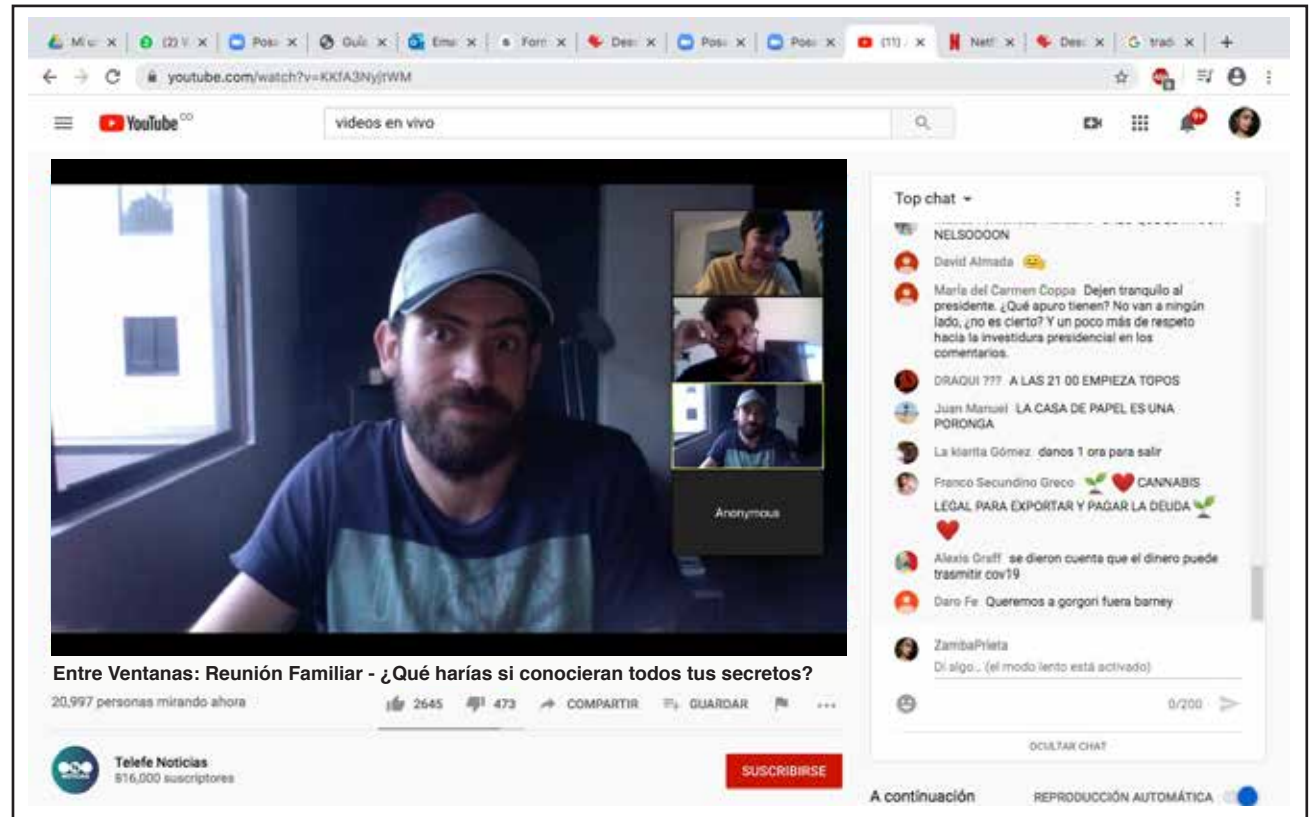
Mi x | (2) x | Pos x | Guí x | Em x | Forr x | Des x | Pos x | Pos x | (11) x | Netf x | Des x | trad x | +

youtube.com/watch?v=KKfA3NyjtWM

YouTube CO

videos en vivo

Anonymous

Entre Ventanas: Reunión Familiar - ¿Qué harías si conocieran todos tus secretos?

20,997 personas mirando ahora

2645 473 COMPARTIR GUARDAR ...

Telefe Noticias
816,000 suscriptores

SUSCRIBIRSE

Top chat

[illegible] NELSOOOON

David Almada

María del Carmen Coppa Dejen tranquilo al presidente. ¿Qué apuro tienen? No van a ningún lado, ¿no es cierto? Y un poco más de respeto hacia la investidura presidencial en los comentarios.

DRAQUI ??? A LAS 21 00 EMPIEZA TOPOS

Juan Manuel LA CASA DE PAPEL ES UNA PORONGA

La klarita Gómez danos 1 ora para salir

Franco Secundino Greco CANNABIS LEGAL PARA EXPORTAR Y PAGAR LA DEUDA

Alexis Graff se dieron cuenta que el dinero puede trasmitir cov19

Daro Fe Queremos a gorgori fuera barney

ZambaPrieta
Di algo... (el modo lento está activado)

0/200

OCULTAR CHAT

A continuación

REPRODUCCIÓN AUTOMÁTICA